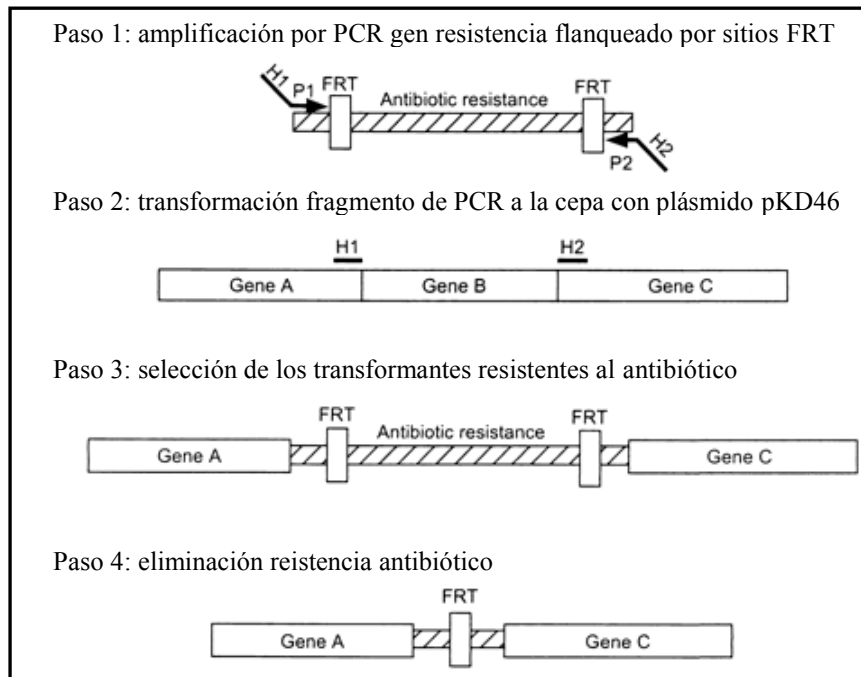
Paso 1: amplificación por PCR gen resistencia flanqueado por sitios FRT

H1 P1 FRT Antibiotic resistance FRT P2 H2

Paso 2: transformación fragmento de PCR a la cepa con plásmido pKD46

H1 H2

Gene A Gene B Gene C

Paso 3: selección de los transformantes resistentes al antibiótico

FRT Antibiotic resistance FRT

Gene A Gene C

Paso 4: eliminación reistencia antibiótico

FRT

Gene A Gene C